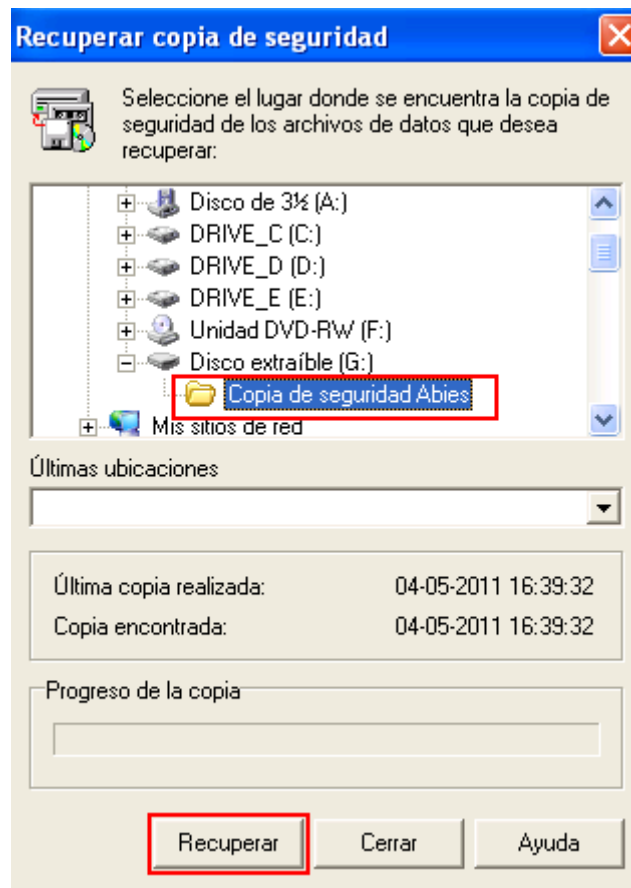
Recuperar copia de seguridad

Seleccione el lugar donde se encuentra la copia de seguridad de los archivos de datos que desea recuperar:

Disco de 3½ (A:)
DRIVE_C (C:)
DRIVE_D (D:)
DRIVE_E (E:)
Unidad DVD-RW (F:)
Disco extraíble (G:)
Copia de seguridad Abies
Mis sitios de red

Últimas ubicaciones

Última copia realizada: 04-05-2011 16:39:32
Copia encontrada: 04-05-2011 16:39:32

Progreso de la copia

Recuperar
Cerrar
Ayuda